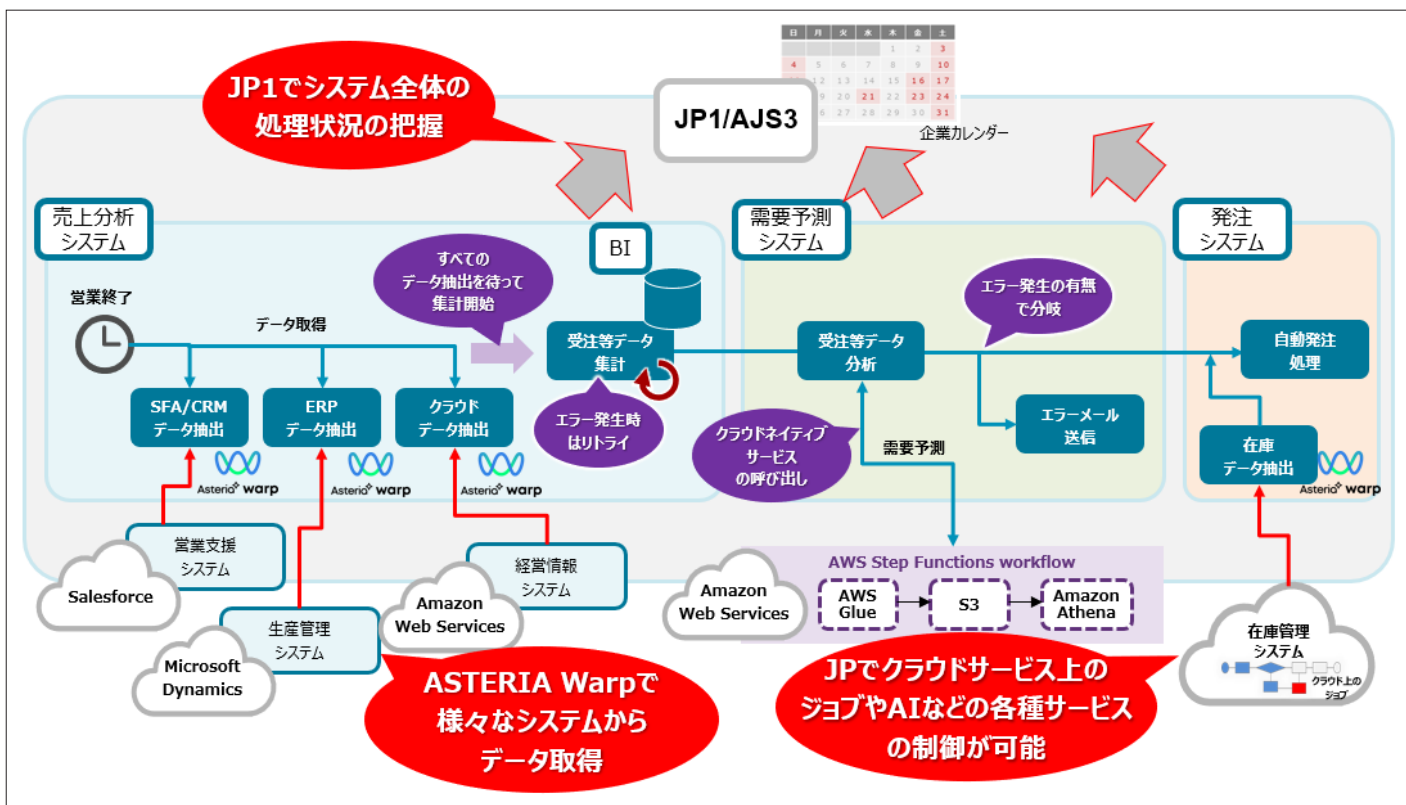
JP1でシステム全体の処理状況の把握

JP1/AJS3

| 日 | 月 | 火 | 水 | 木 | 金 | 土 |
|---|---|---|---|---|---|---|
| | | | | 1 | 2 | 3 |
| 4 | 5 | 6 | 7 | 8 | 9 | 10 |
| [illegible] | 12 | 13 | 14 | 15 | 16 | 17 |
| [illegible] | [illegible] | 20 | 21 | 22 | 23 | 24 |
| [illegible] | 26 | 27 | 28 | 29 | 30 | 31 |

企業カレンダー

売上分析システム

営業終了

データ取得

SFA/CRM データ抽出

ERP データ抽出

クラウド データ抽出

Asteria warp

Asteria warp

Asteria warp

すべてのデータ抽出を待って集計開始

BI

受注等データ集計

エラー発生時はリトライ

需要予測システム

受注等データ分析

エラー発生の有無で分岐

エラーメール送信

クラウドネイティブサービスの呼び出し

需要予測

発注システム

自動発注処理

在庫データ抽出

Asteria warp

営業支援システム

Salesforce

生産管理システム

Microsoft Dynamics

経営情報システム

Amazon Web Services

ASTERIA Warpで様々なシステムからデータ取得

AWS Step Functions workflow

Amazon Web Services

AWS Glue

S3

Amazon Athena

JPでクラウドサービス上のジョブやAIなどの各種サービスの制御が可能

在庫管理システム

クラウド上のジョブ